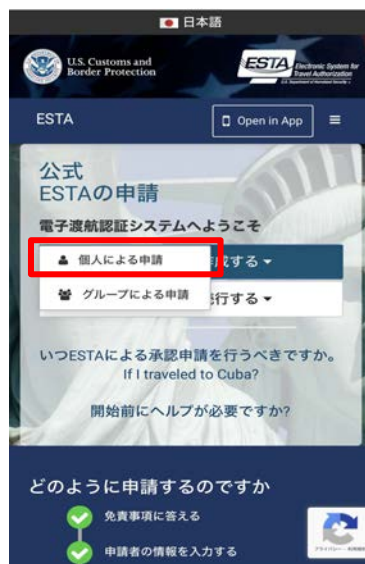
日本語

U.S. Customs and Border Protection

ESTA Electronic System for Travel Authorization
U.S. Department of Homeland Security

ESTA

Open in App

公式
ESTAの申請

電子渡航認証システムへようこそ

個人による申請

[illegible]請する

グループによる申請

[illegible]行する

いつESTAによる承認申請を行うべきですか。

If I traveled to Cuba?

開始前にヘルプが必要ですか?

どのように申請するのですか

免責事項に答える

申請者の情報を入力する

プライバシー - 利用規約